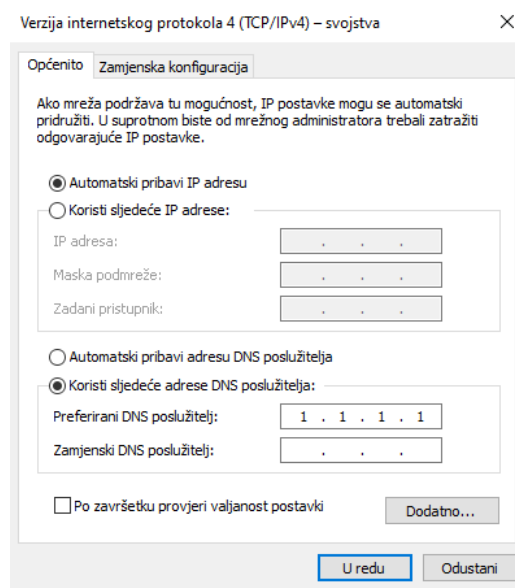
Verzija internetskog protokola 4 (TCP/IPv4) – svojstva

Općenito | Zamjenska konfiguracija

Ako mreža podržava tu mogućnost, IP postavke mogu se automatski pridružiti. U suprotnom biste od mrežnog administratora trebali zatražiti odgovarajuće IP postavke.

Automatski pribavi IP adresu

Koristi sljedeće IP adrese:

IP adresa: . . .

Maska podmreže: . . .

Zadani pristupnik: . . .

Automatski pribavi adresu DNS poslužitelja

Koristi sljedeće adrese DNS poslužitelja:

Preferirani DNS poslužitelj: 1 . 1 . 1 . 1

Zamjenski DNS poslužitelj: . . .

Po završetku provjeri valjanost postavki

Dodatno...

U redu

Odustani